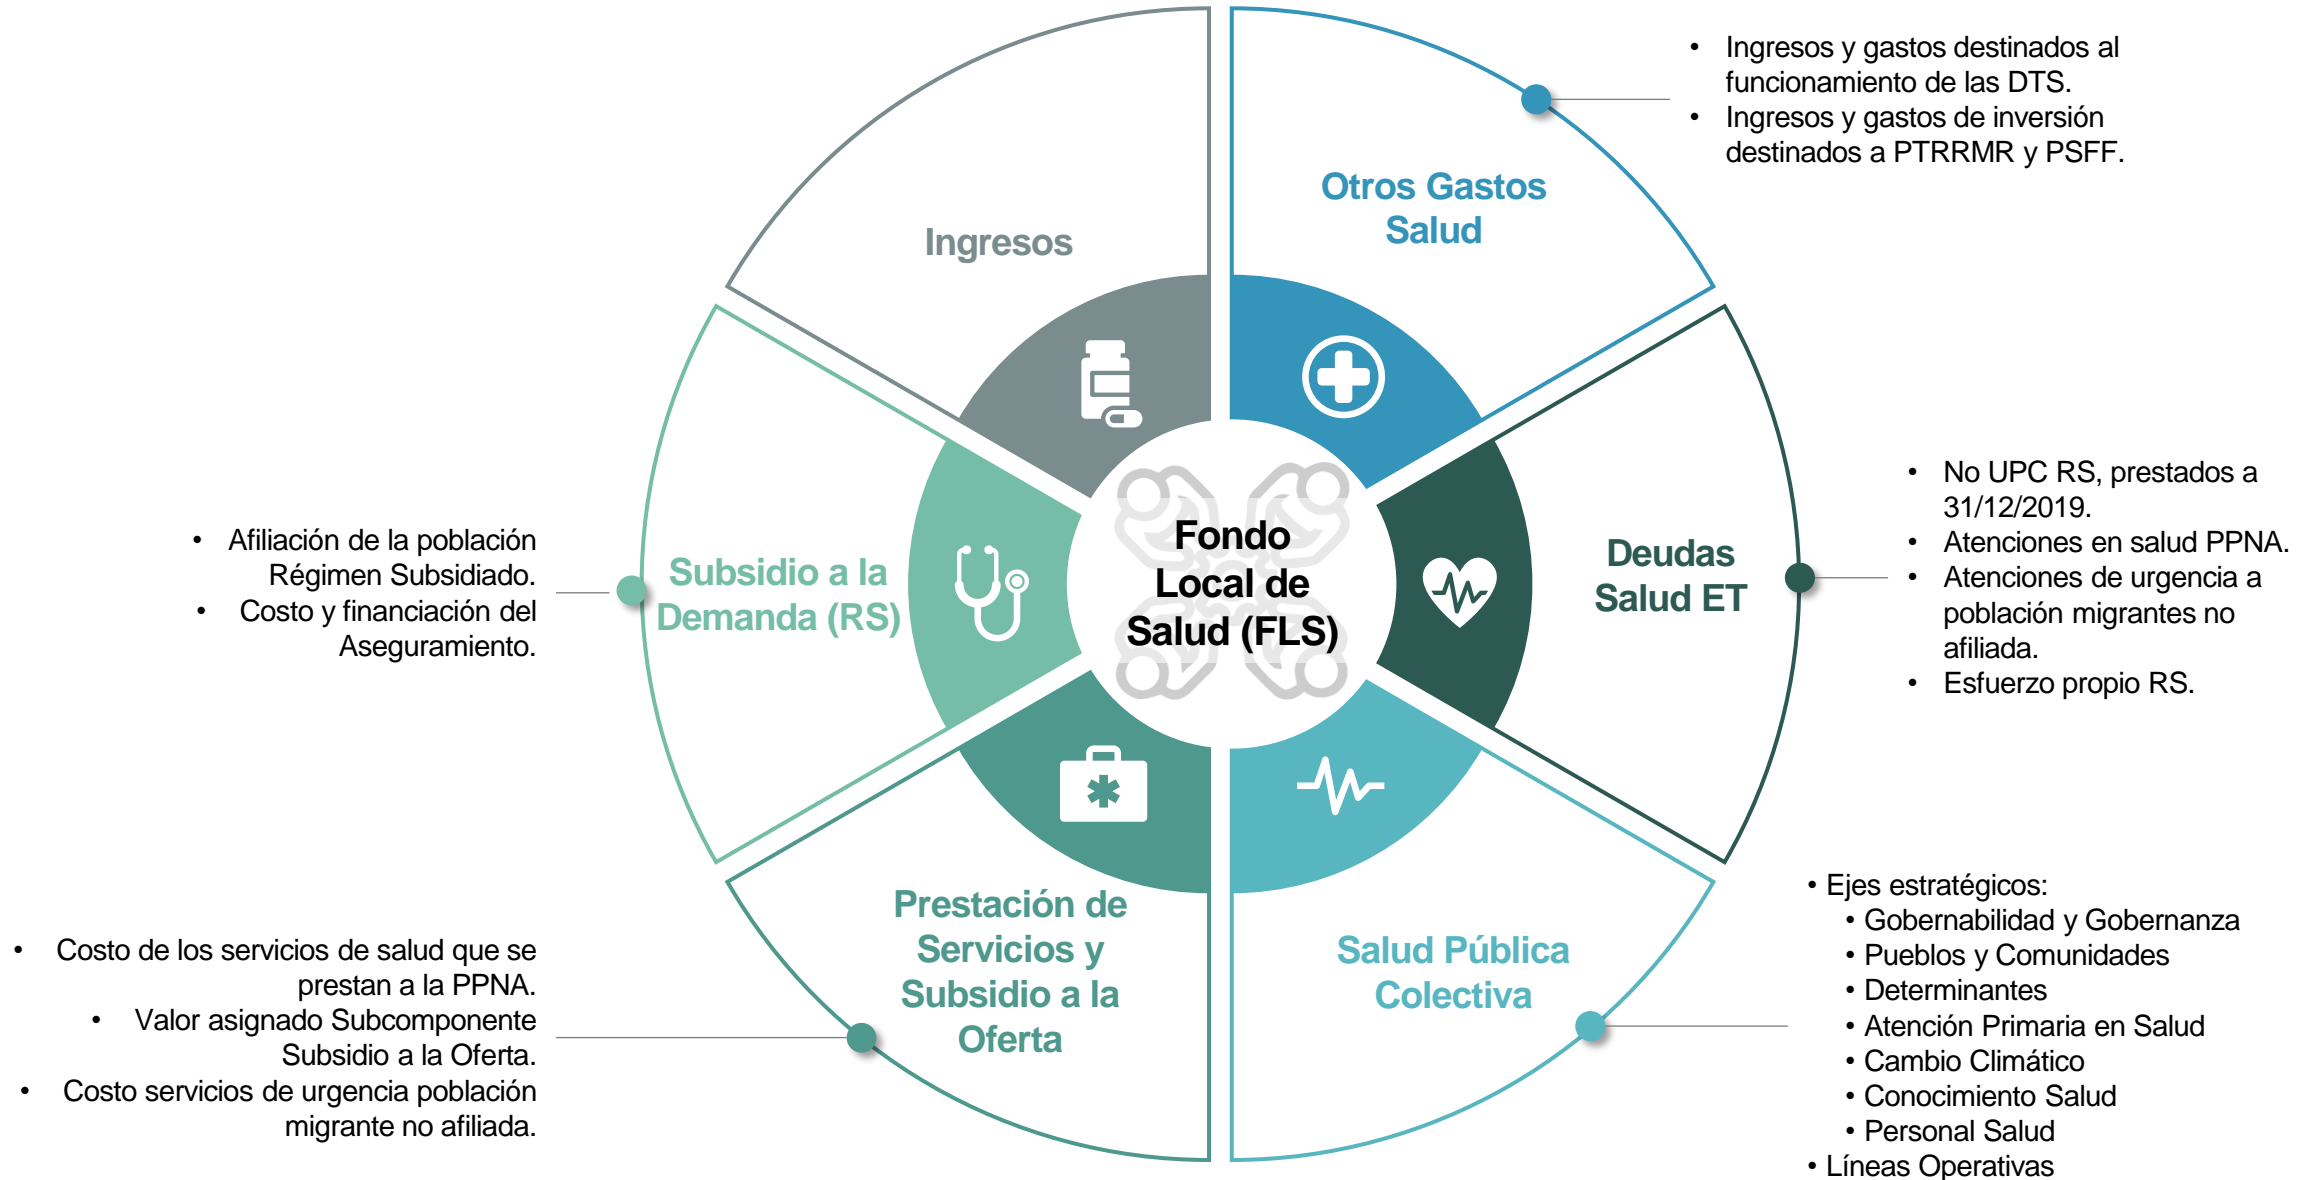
• Ingresos y gastos destinados al funcionamiento de las DTS.
• Ingresos y gastos de inversión destinados a PTRRMR y PSFF.

Ingresos

Otros Gastos Salud

Fondo Local de Salud (FLS)

Subsidio a la Demanda (RS)

Deudas Salud ET

Prestación de Servicios y Subsidio a la Oferta

Salud Pública Colectiva

• Afiliación de la población Régimen Subsidiado.
• Costo y financiación del Aseguramiento.

• No UPC RS, prestados a 31/12/2019.
• Atenciones en salud PPNA.
• Atenciones de urgencia a población migrantes no afiliada.
• Esfuerzo propio RS.

• Costo de los servicios de salud que se prestan a la PPNA.
• Valor asignado Subcomponente Subsidio a la Oferta.
• Costo servicios de urgencia población migrante no afiliada.

• Ejes estratégicos:
• Gobernabilidad y Gobernanza
• Pueblos y Comunidades
• Determinantes
• Atención Primaria en Salud
• Cambio Climático
• Conocimiento Salud
• Personal Salud
• Líneas Operativas